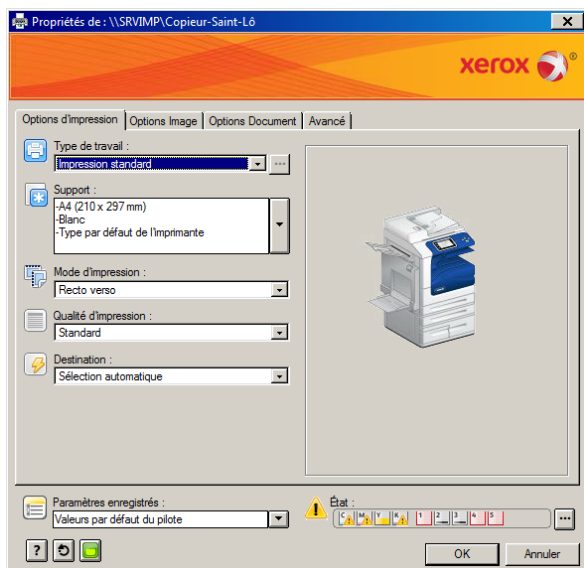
Propriétés de : \\SRVIMP\Copieur-Saint-Lô

xerox

Options d'impression | Options Image | Options Document | Avancé

Type de travail :
Impression standard

Support :
-A4 (210 x 297 mm)
-Blanc
-Type par défaut de l'imprimante

Mode d'impression :
Recto verso

Qualité d'impression :
Standard

Destination :
Sélection automatique

Paramètres enregistrés :
Valeurs par défaut du pilote

État :
C M Y K 1 2 3 4 5

?

OK | Annuler